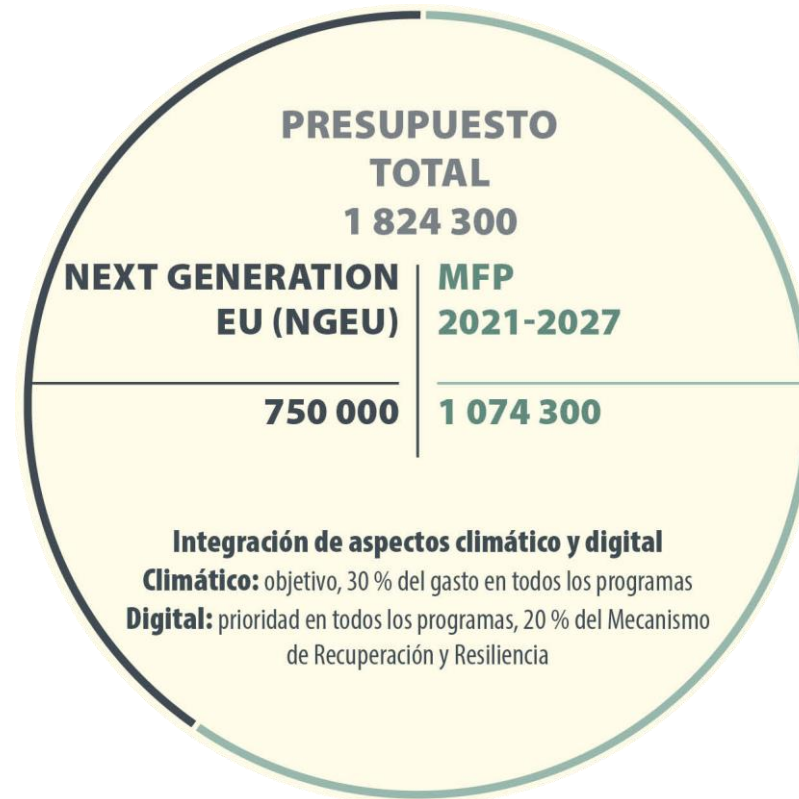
PRESUPUESTO TOTAL
1 824 300

NEXT GENERATION EU (NGEU)

750 000

MFP 2021-2027

1 074 300

Integración de aspectos climático y digital
Climático: objetivo, 30 % del gasto en todos los programas
Digital: prioridad en todos los programas, 20 % del Mecanismo de Recuperación y Resiliencia